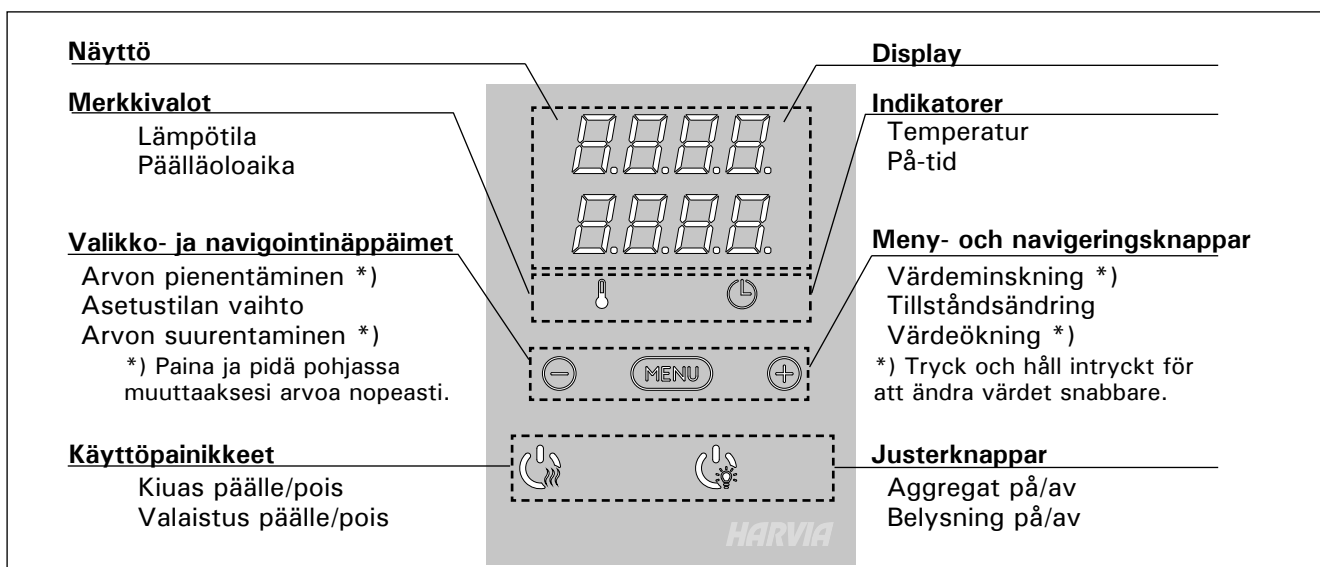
**Näyttö**

**Merkkivalot**
Lämpötila
Päälläoloaika

**Valikko- ja navigointinäppäimet**
Arvon pienentäminen *)
Asetustilan vaihto
Arvon suurentaminen *)
*) Paina ja pidä pohjassa muuttaaksesi arvoa nopeasti.

**Käyttöpainikkeet**
Kiuas päälle/pois
Valaistus päälle/pois

MENU

HARVIA

**Display**

**Indikatorer**
Temperatur
På-tid

**Meny- och navigeringsknappar**
Värdeminskning *)
Tillståndsändring
Värdeökning *)
*) Tryck och håll intryckt för att ändra värdet snabbare.

**Justerknappar**
Aggregat på/av
Belysning på/av